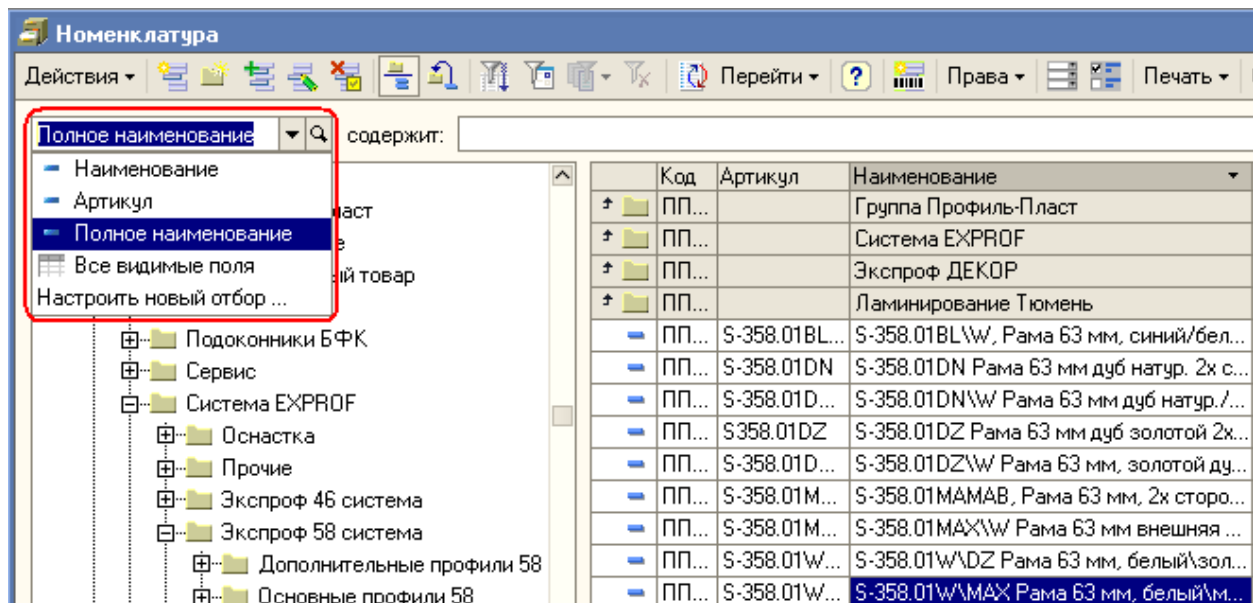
Номенклатура

Действия ▾ Перейти ▾ Права ▾ Печать ▾

Полное наименование содержит:

Наименование
Артикул
Полное наименование
Все видимые поля
Настроить новый отбор ...

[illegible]ласт
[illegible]е
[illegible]ый товар
Подоконники БФК
Сервис
Система EXPROF
Оснастка
Прочие
Экспроф 46 система
Экспроф 58 система
Дополнительные профили 58
Основные профили 58

| Код | Артикул | Наименование |
|---|---|---|
| ПП... | | Группа Профиль-Пласт |
| ПП... | | Система EXPROF |
| ПП... | | Экспроф ДЕКОР |
| ПП... | | Ламинирование Тюмень |
| ПП... | S-358.01BL... | S-358.01BL\W, Рама 63 мм, синий/бел... |
| ПП... | S-358.01DN | S-358.01DN Рама 63 мм дуб натур. 2х с... |
| ПП... | S-358.01D... | S-358.01DN\W Рама 63 мм дуб натур./... |
| ПП... | S358.01DZ | S-358.01DZ Рама 63 мм дуб золотой 2х... |
| ПП... | S-358.01D... | S-358.01DZ\W Рама 63 мм, золотой ду... |
| ПП... | S-358.01M... | S-358.01MAMAB, Рама 63 мм, 2х сторо... |
| ПП... | S-358.01M... | S-358.01MAX\W Рама 63 мм внешняя ... |
| ПП... | S-358.01W... | S-358.01W\DZ Рама 63 мм, белый\зол... |
| ПП... | S-358.01W... | S-358.01W\MAX Рама 63 мм, белый\м... |